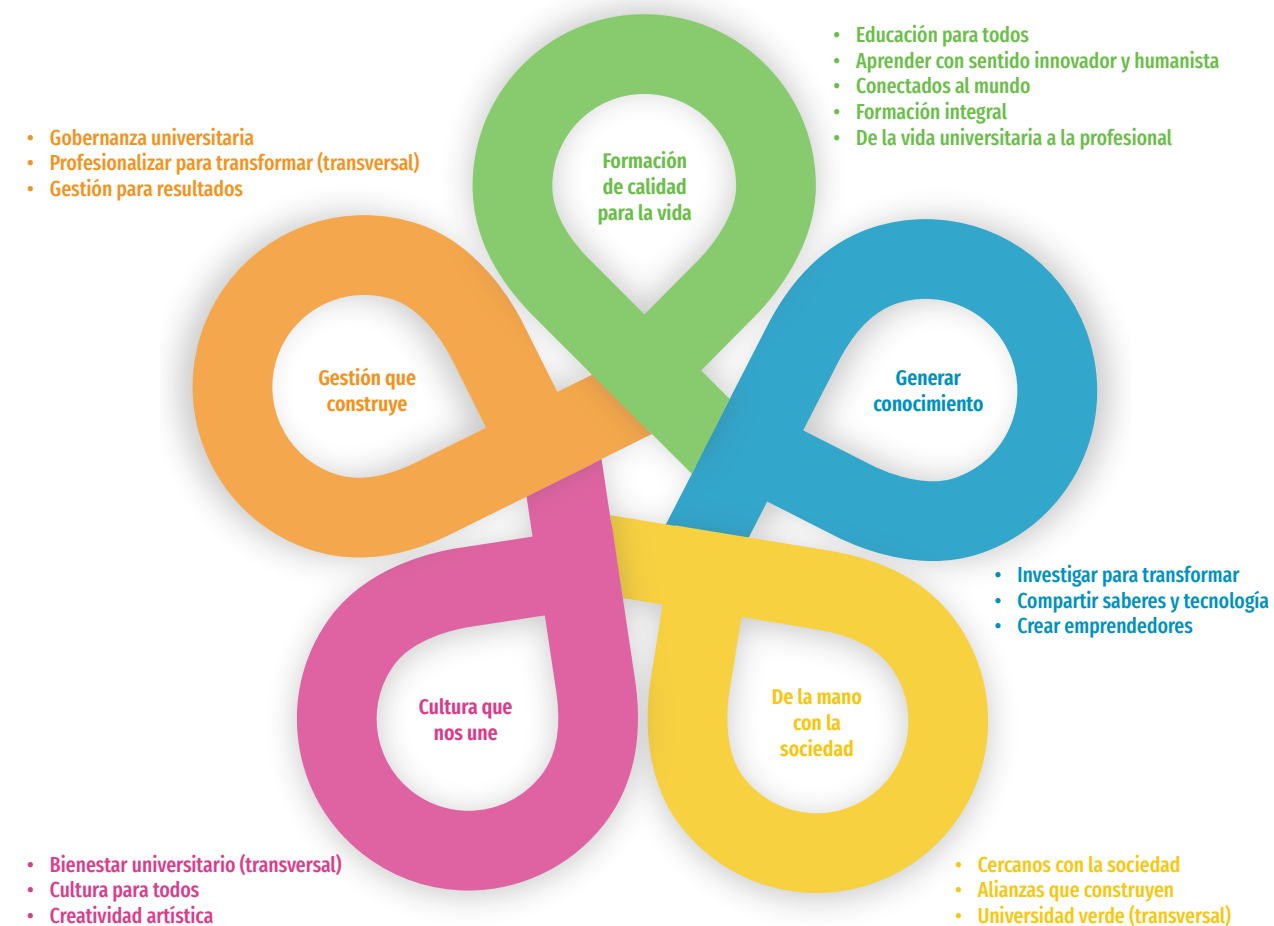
• Educación para todos
• Aprender con sentido innovador y humanista
• Conectados al mundo
• Formación integral
• De la vida universitaria a la profesional

• Gobernanza universitaria
• Profesionalizar para transformar (transversal)
• Gestión para resultados

Formación de calidad para la vida

Gestión que construye

Generar conocimiento

• Investigar para transformar
• Compartir saberes y tecnología
• Crear emprendedores

Cultura que nos une

De la mano con la sociedad

• Bienestar universitario (transversal)
• Cultura para todos
• Creatividad artística

• Cercanos con la sociedad
• Alianzas que construyen
• Universidad verde (transversal)